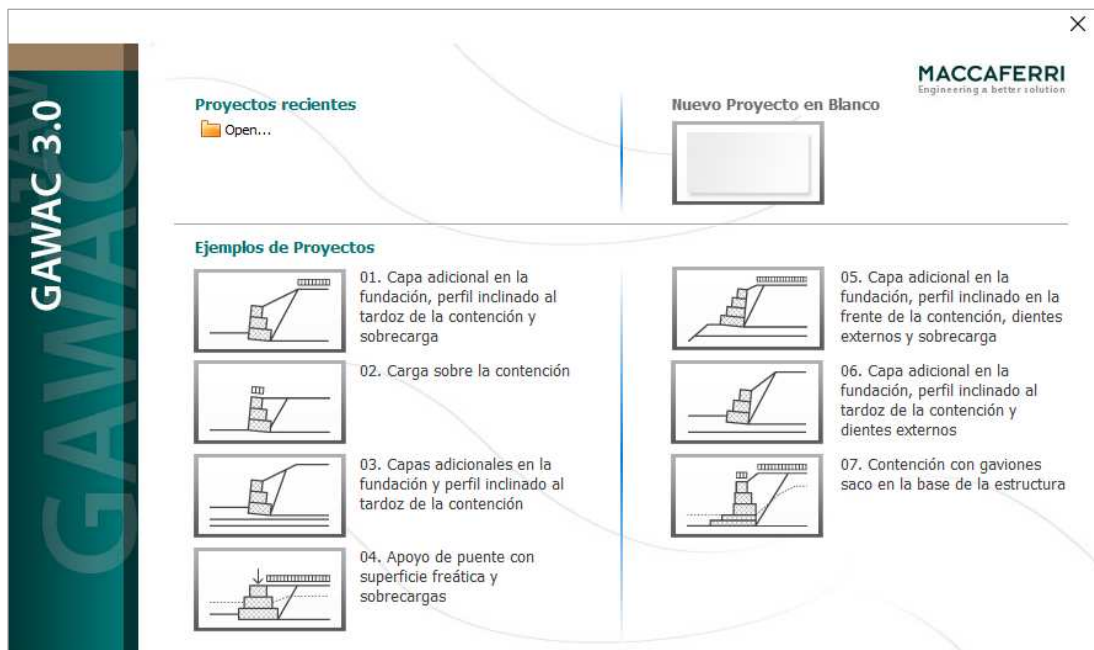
GAWAC 3.0

GAWAC

Proyectos recientes

Open...

Nuevo Proyecto en Blanco

MACCAFERRI
Engineering a better solution

Ejemplos de Proyectos

01. Capa adicional en la fundación, perfil inclinado al tardoz de la contención y sobrecarga

02. Carga sobre la contención

03. Capas adicionales en la fundación y perfil inclinado al tardoz de la contención

04. Apoyo de puente con superficie freática y sobrecargas

05. Capa adicional en la fundación, perfil inclinado en la frente de la contención, dientes externos y sobrecarga

06. Capa adicional en la fundación, perfil inclinado al tardoz de la contención y dientes externos

07. Contención con gaviones saco en la base de la estructura

×